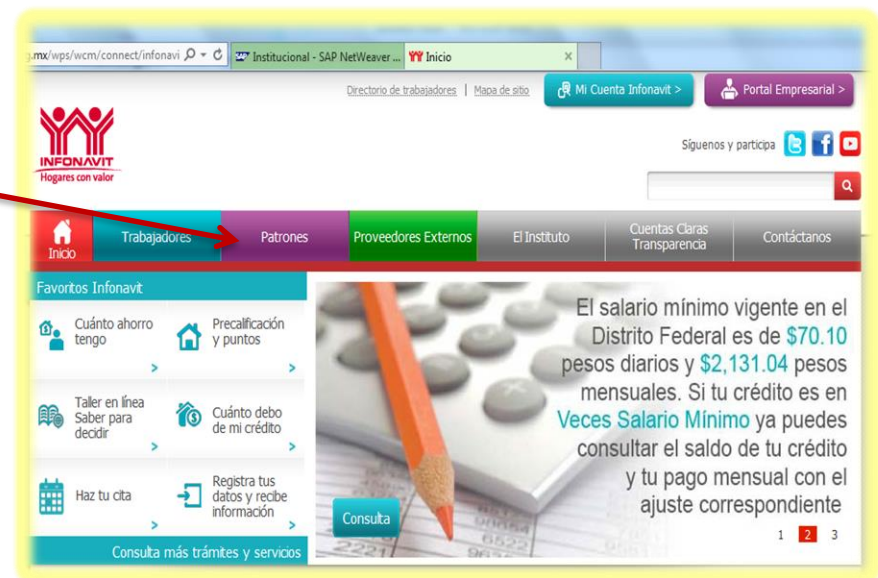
g.mx/wps/wcm/connect/infonavi
Institucional - SAP NetWeaver ...
Inicio

Directorio de trabajadores | Mapa de sitio
Mi Cuenta Infonavit >
Portal Empresarial >

INFONAVIT
Hogares con valor

Síguenos y participa

Inicio
Trabajadores
Patrones
Proveedores Externos
El Instituto
Cuentas Claras Transparencia
Contáctanos

Favoritos Infonavit
Cuánto ahorro tengo
Precalificación y puntos
Taller en línea Saber para decidir
Cuánto debo de mi crédito
Haz tu cita
Registra tus datos y recibe información
Consulta más trámites y servicios

El salario mínimo vigente en el Distrito Federal es de $70.10 pesos diarios y $2,131.04 pesos mensuales. Si tu crédito es en Veces Salario Mínimo ya puedes consultar el saldo de tu crédito y tu pago mensual con el ajuste correspondiente

Consulta

1 2 3